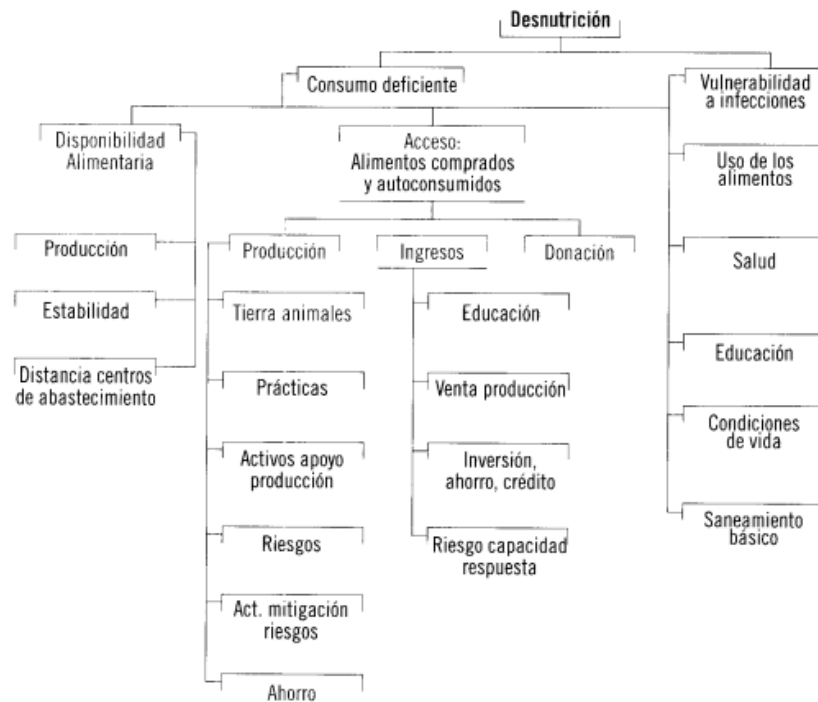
Desnutrición

Consumo deficiente

Vulnerabilidad a infecciones

Disponibilidad Alimentaria

Acceso: Alimentos comprados y autoconsumidos

Uso de los alimentos

Producción

Estabilidad

Distancia centros de abastecimiento

Producción

Ingresos

Donación

Salud

Tierra animales

Educación

Prácticas

Venta producción

Educación

Activos apoyo producción

Inversión, ahorro, crédito

Condiciones de vida

Riesgos

Riesgo capacidad respuesta

Saneamiento básico

Act. mitigación riesgos

Ahorro